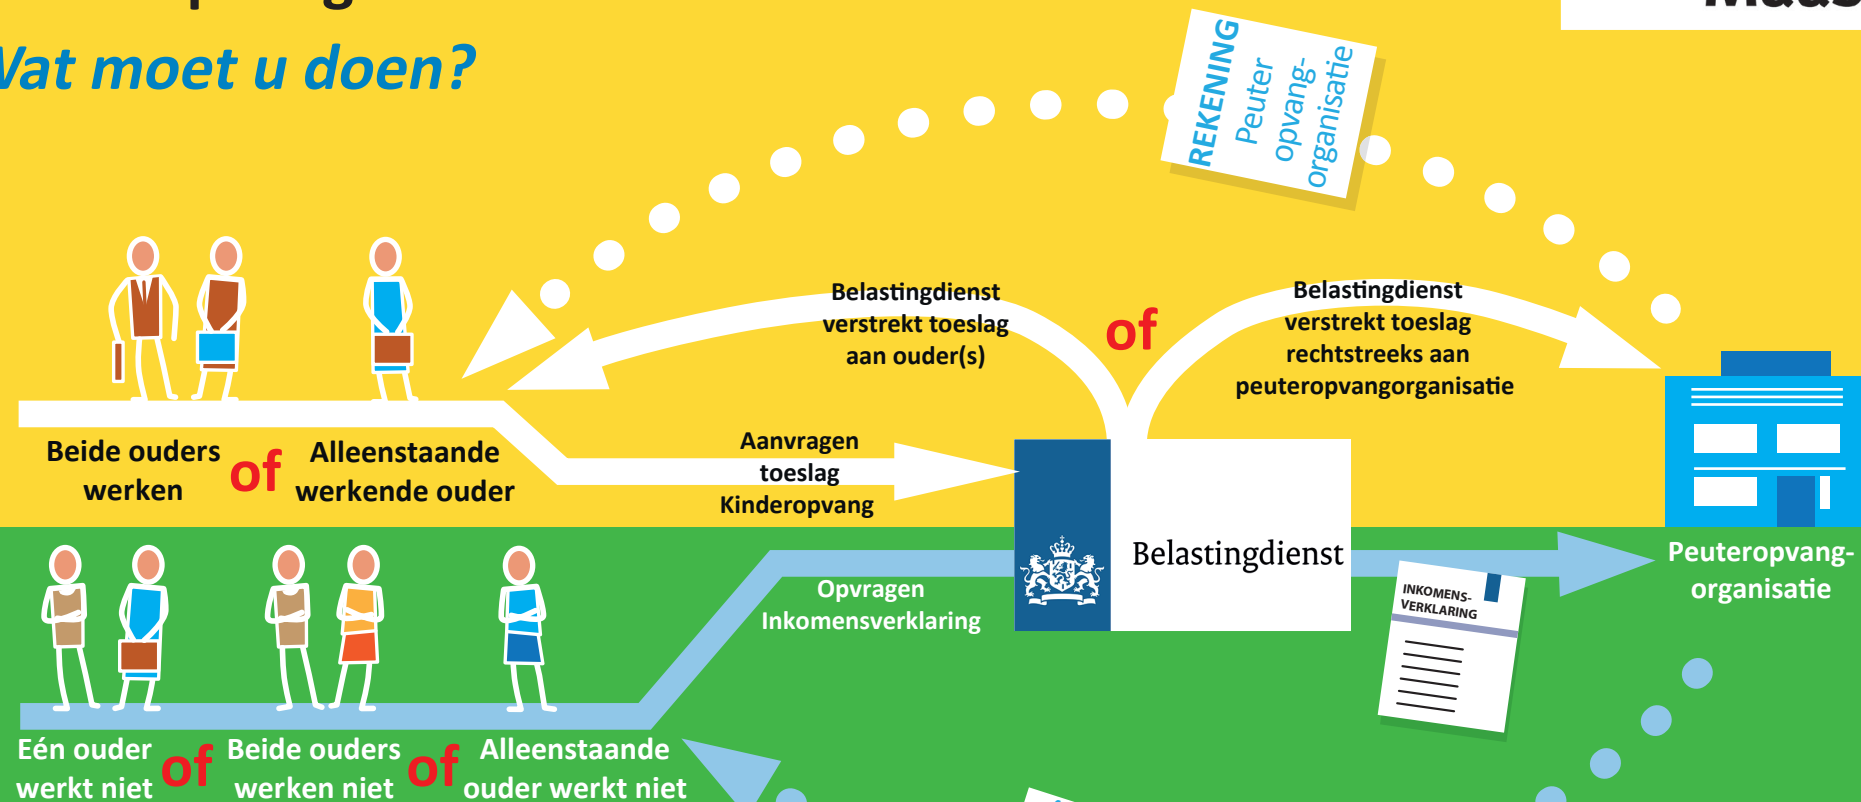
Vat moet u doen?

REKENING
Peuteropvangorganisatie

Belastingdienst verstrekt toeslag aan ouder(s)

of

Belastingdienst verstrekt toeslag rechtstreeks aan peuteropvangorganisatie

Beide ouders werken

of

Alleenstaande werkende ouder

Aanvragen toeslag Kinderopvang

Belastingdienst

Peuteropvangorganisatie

Opvragen Inkomensverklaring

INKOMENS-VERKLARING

Eén ouder werkt niet

of

Beide ouders werken niet

of

Alleenstaande ouder werkt niet